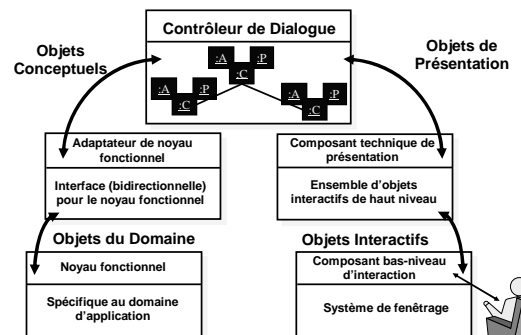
Contrôleur de Dialogue

:A :P
:C

:A :P
:C

:A :P
:C

Objets Conceptuels

Objets de Présentation

Adaptateur de noyau fonctionnel

Interface (bidirectionnelle) pour le noyau fonctionnel

Composant technique de présentation

Ensemble d'objets interactifs de haut niveau

Objets du Domaine

Noyau fonctionnel

Spécifique au domaine d'application

Objets Interactifs

Composant bas-niveau d'interaction

Système de fenêtrage